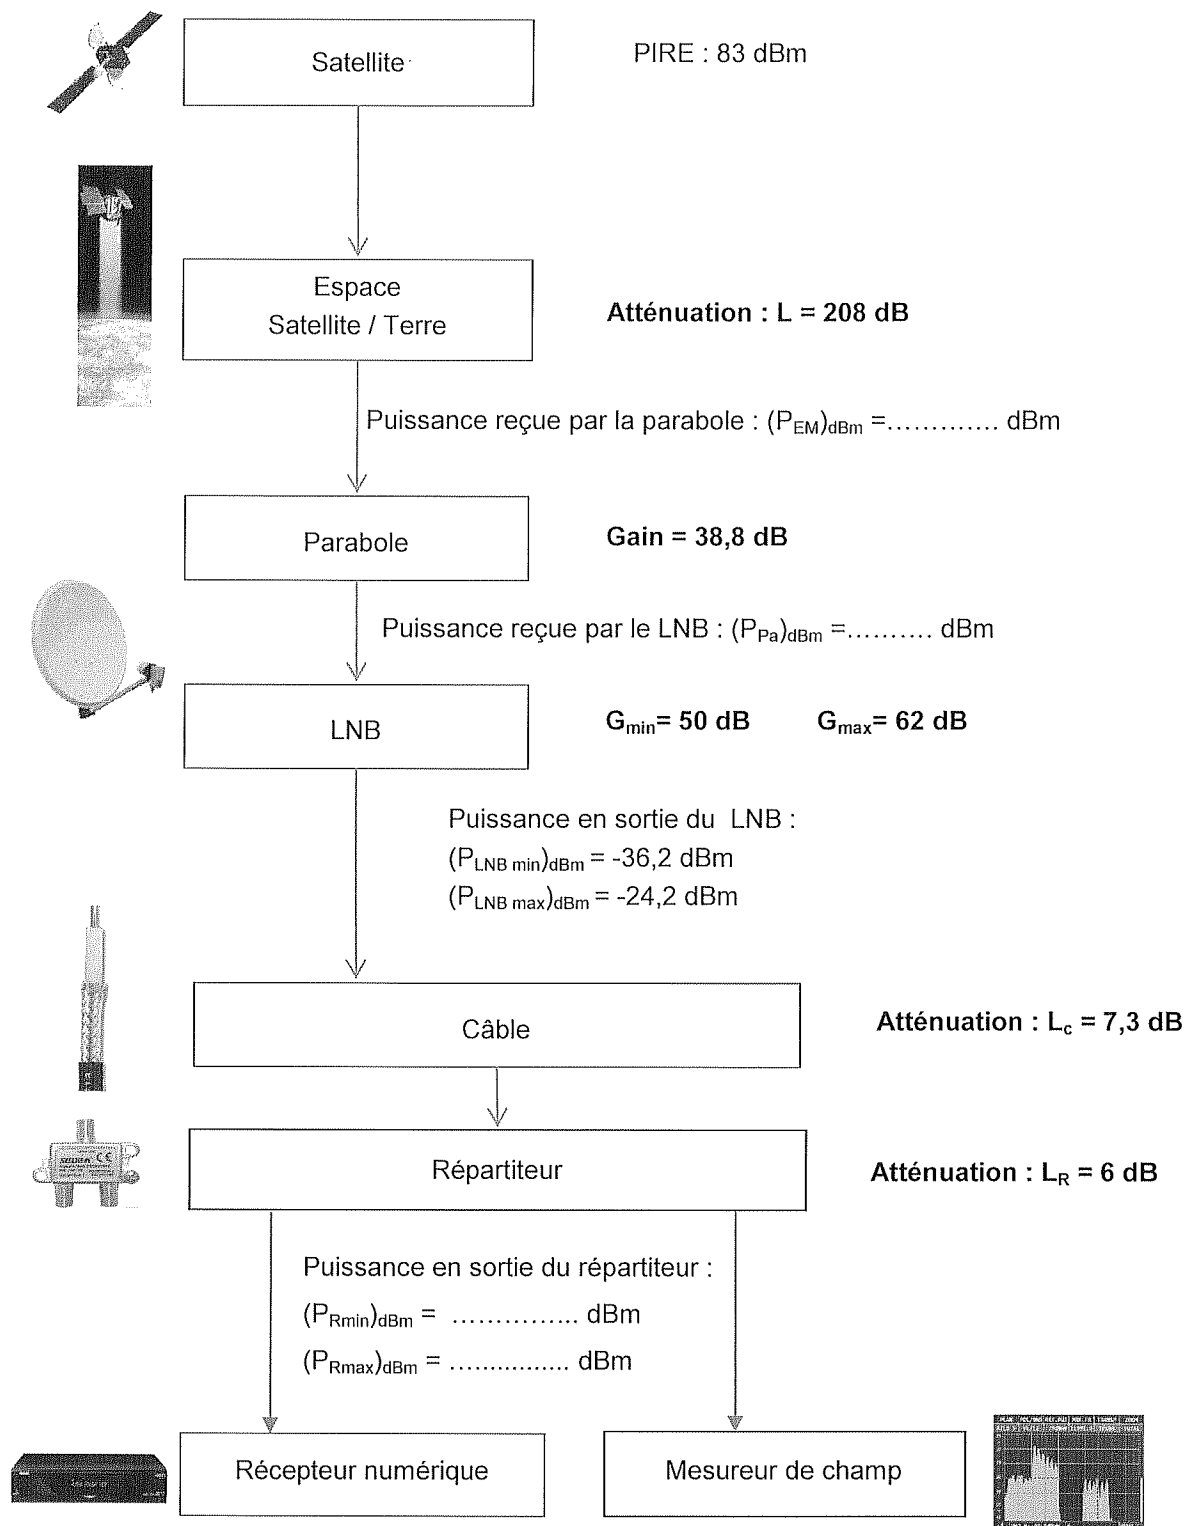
Satellite

PIRE : 83 dBm

Espace
Satellite / Terre

**Atténuation : L = 208 dB**

Puissance reçue par la parabole : $(P_{EM})_{dBm}$ =………… dBm

Parabole

**Gain = 38,8 dB**

Puissance reçue par le LNB : $(P_{Pa})_{dBm}$ =……… dBm

LNB

**$G_{min}$= 50 dB** **$G_{max}$= 62 dB**

Puissance en sortie du LNB :
$(P_{LNB\ min})_{dBm}$ = -36,2 dBm
$(P_{LNB\ max})_{dBm}$ = -24,2 dBm

Câble

**Atténuation : $L_c$ = 7,3 dB**

Répartiteur

**Atténuation : $L_R$ = 6 dB**

Puissance en sortie du répartiteur :
$(P_{Rmin})_{dBm}$ = ………….. dBm
$(P_{Rmax})_{dBm}$ = ……………. dBm

Récepteur numérique

Mesureur de champ